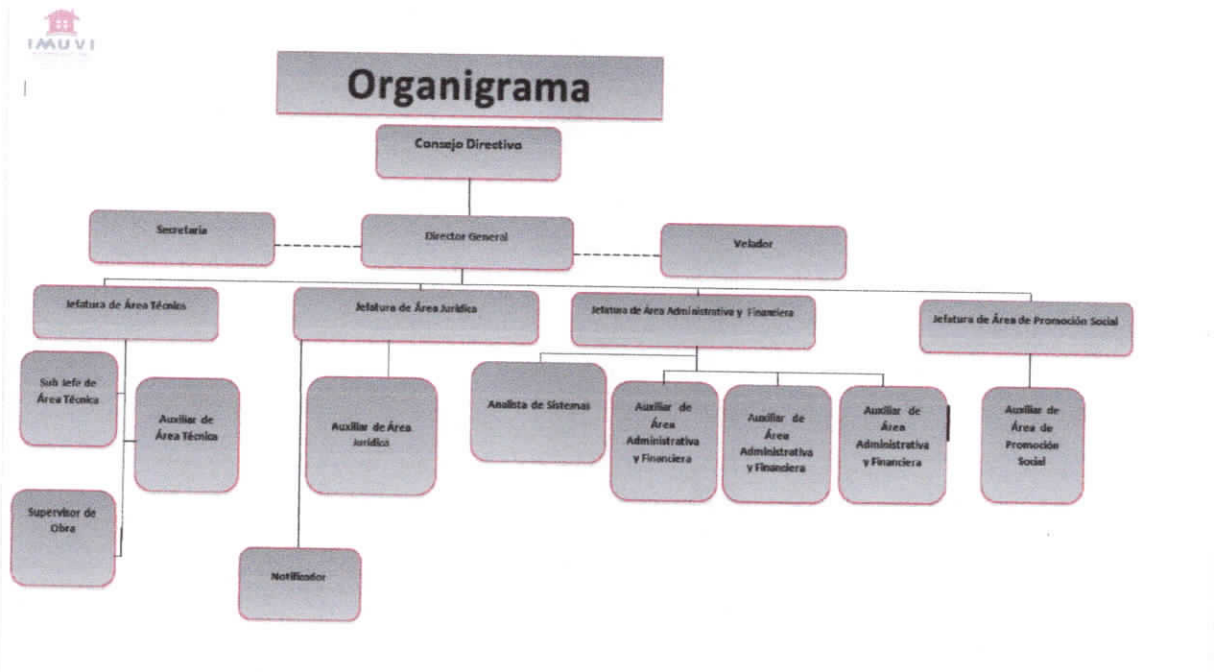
IMUVI

Organigrama

Consejo Directivo

Secretaria

Director General

Velador

Jefatura de Área Técnica

Jefatura de Área Jurídica

Jefatura de Área Administrativa y Financiera

Jefatura de Área de Promoción Social

Sub Jefe de Área Técnica

Auxiliar de Área Técnica

Supervisor de Obra

Auxiliar de Área Jurídica

Notificador

Analista de Sistemas

Auxiliar de Área Administrativa y Financiera

Auxiliar de Área Administrativa y Financiera

Auxiliar de Área Administrativa y Financiera

Auxiliar de Área de Promoción Social